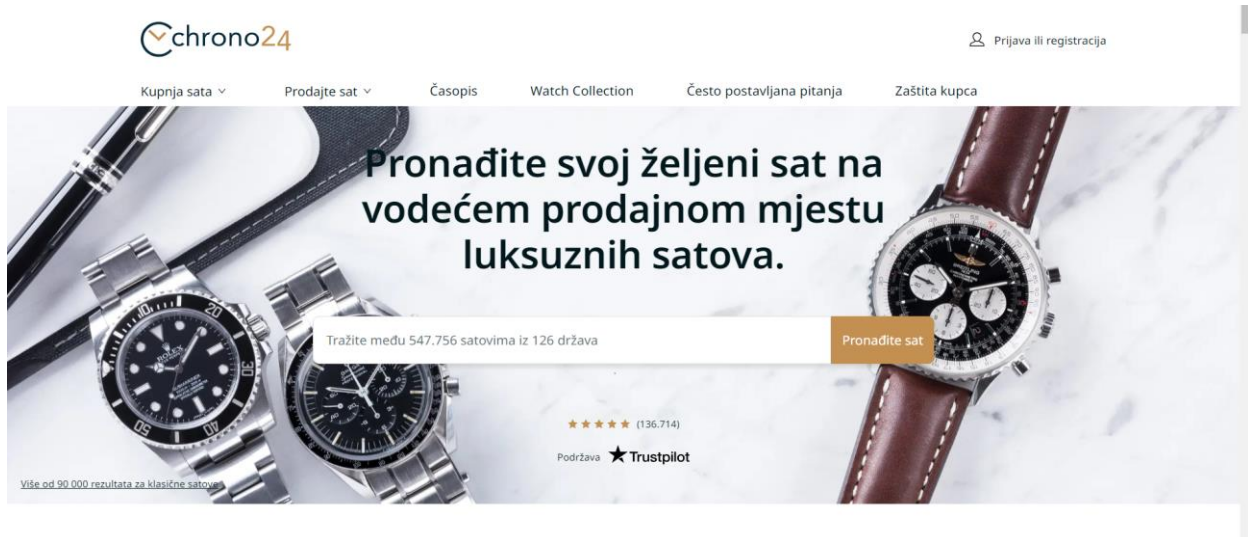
chrono24

Prijava ili registracija

Kupnja sata ∨ Prodajte sat ∨ Časopis Watch Collection Često postavljana pitanja Zaštita kupca

Pronađite svoj željeni sat na vodećem prodajnom mjestu luksuznih satova.

Tražite među 547.756 satovima iz 126 država

Pronađite sat

★★★★★ (136.714)

Podržava ★ Trustpilot

Više od 90 000 rezultata za klasične satove